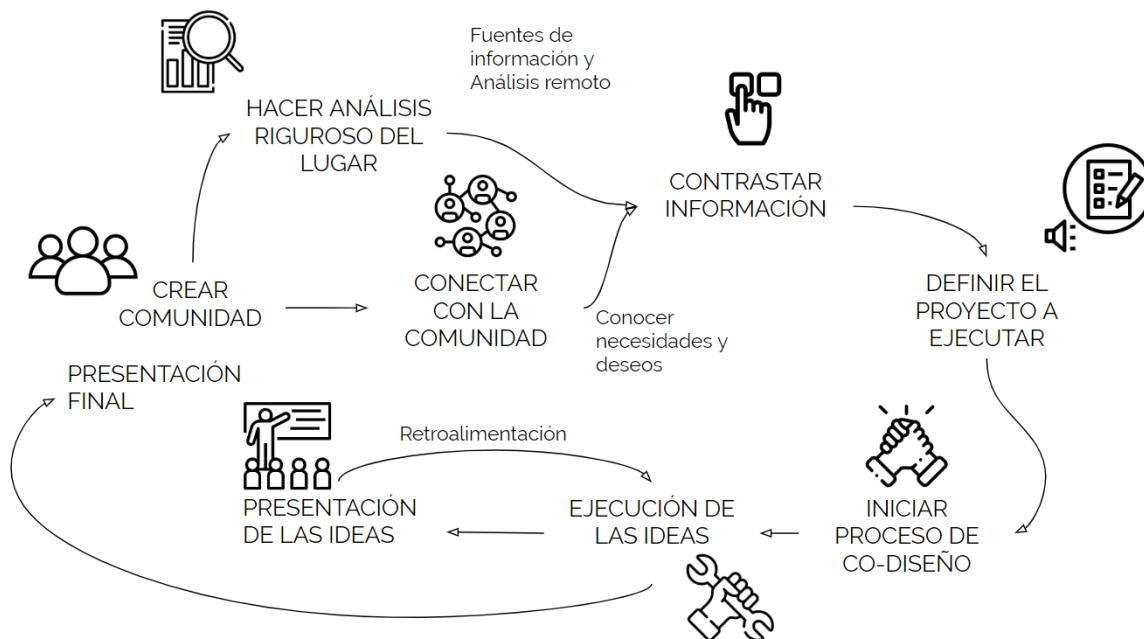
Fuentes de información y Análisis remoto

HACER ANÁLISIS RIGUROSO DEL LUGAR

CONTRASTAR INFORMACIÓN

CREAR COMUNIDAD

CONECTAR CON LA COMUNIDAD

Conocer necesidades y deseos

DEFINIR EL PROYECTO A EJECUTAR

PRESENTACIÓN FINAL

Retroalimentación

PRESENTACIÓN DE LAS IDEAS

EJECUCIÓN DE LAS IDEAS

INICIAR PROCESO DE CO-DISEÑO